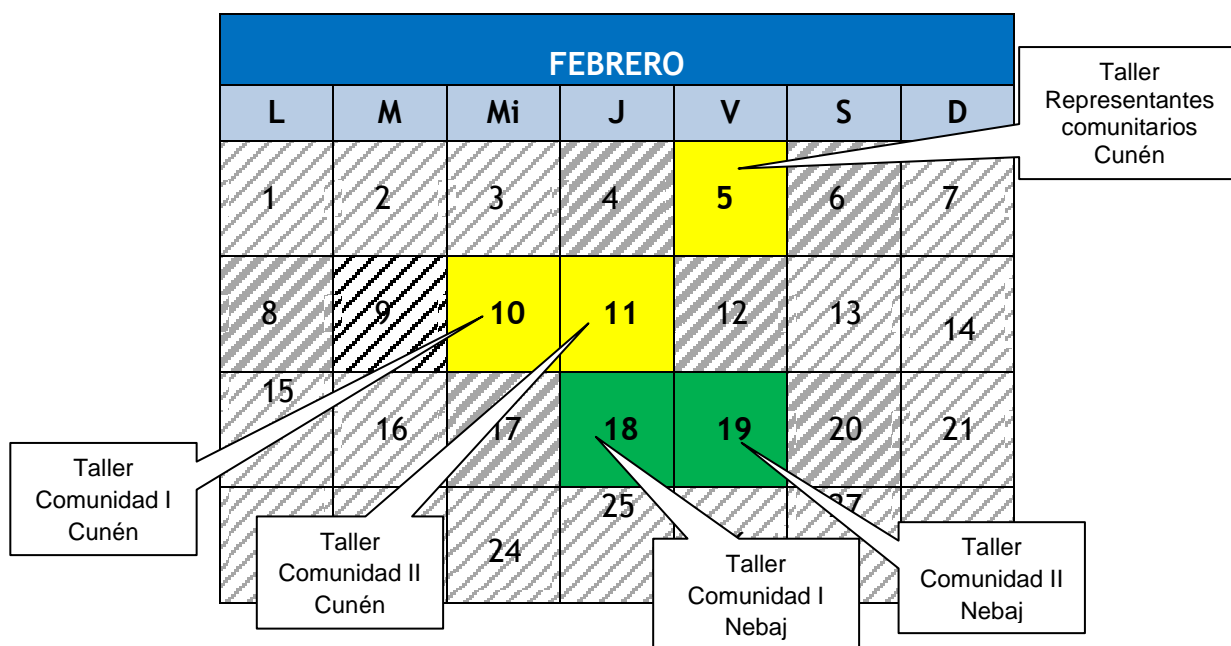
FEBRERO

| L | M | Mi | J | V | S | D |
|---|---|---|---|---|---|---|
| 1 | 2 | 3 | 4 | 5 | 6 | 7 |
| 8 | 9 | 10 | 11 | 12 | 13 | 14 |
| 15 | 16 | 17 | 18 | 19 | 20 | 21 |
| | | 24 | 25 | | 27 | |

Taller Representantes comunitarios Cunén

Taller Comunidad I Cunén

Taller Comunidad II Cunén

Taller Comunidad I Nebaj

Taller Comunidad II Nebaj